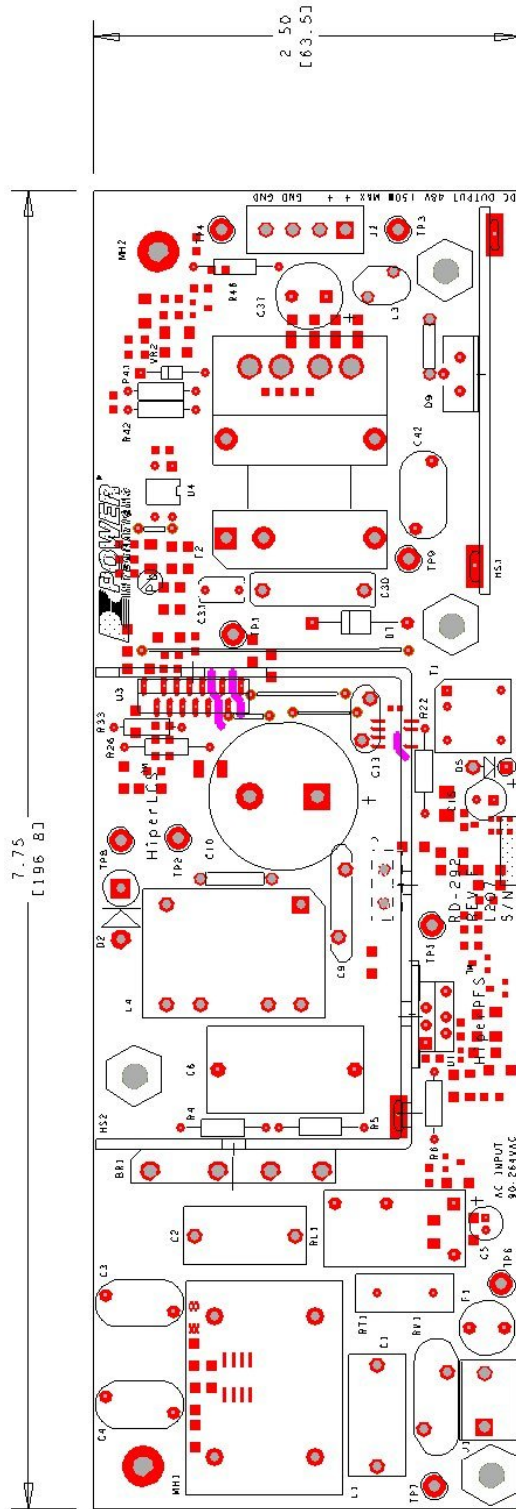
2.50
[63.5]

7.75
[196.8]

DC OUTPUT 48V 150W MAX + + GND GND
J2
TP3
TP4
MH2
R48
C37
L3
VR2
P41
R42
D9
U4
POWER INTEGRATIONS
C42
T2
TP9
HS1
C31
C30
TP1
D1
U3
R33
R26
HiperLCS
T1
R22
C13
D5
C10
TP8
TP2
D2
RD-292
REV E
S/N
TP5
L4
C9
HiperPFS
U1
C6
HS2
R4
R5
R6
BR1
AC INPUT
90-264VAC
C2
RL1
C5
TP6
C3
RT1
RV1
F1
C1
C4
MH1
L1
TP7
J1